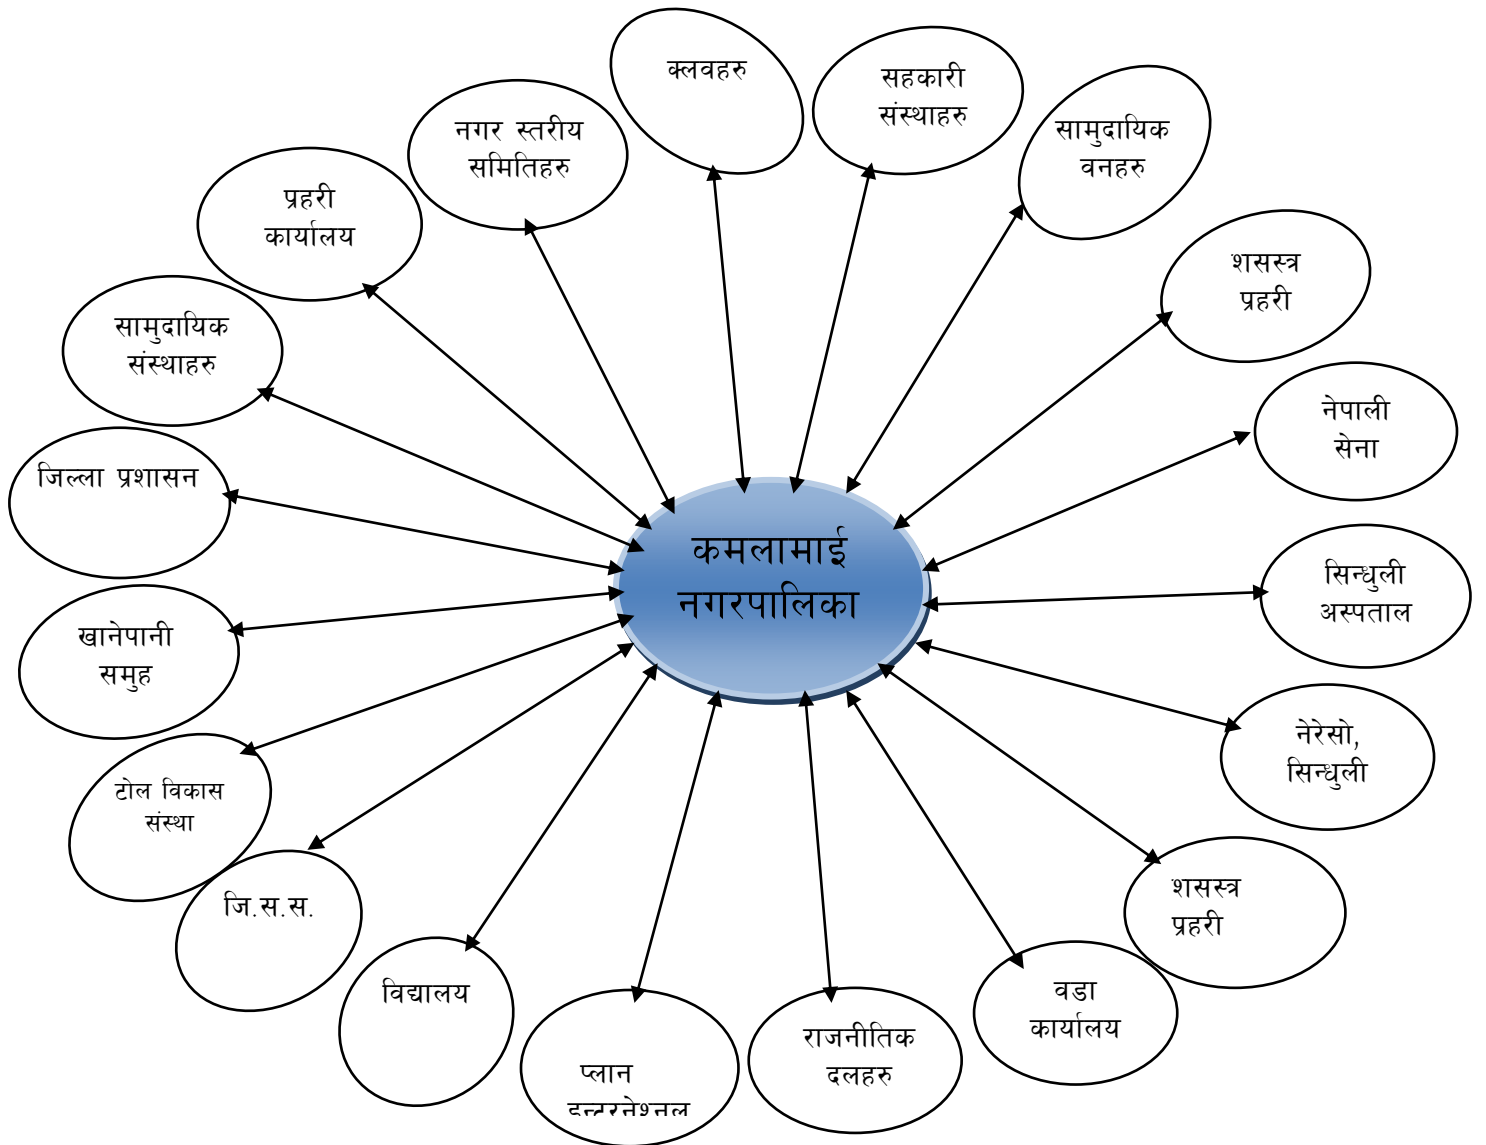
कमलामाई नगरपालिका

क्लवहरु

सहकारी संस्थाहरु

सामुदायिक वनहरु

शसस्त्र प्रहरी

नेपाली सेना

सिन्धुली अस्पताल

नेरेसो, सिन्धुली

शसस्त्र प्रहरी

वडा कार्यालय

राजनीतिक दलहरु

प्लान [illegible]

विद्यालय

जि.स.स.

टोल विकास संस्था

खानेपानी समुह

जिल्ला प्रशासन

सामुदायिक संस्थाहरु

प्रहरी कार्यालय

नगर स्तरीय समितिहरु